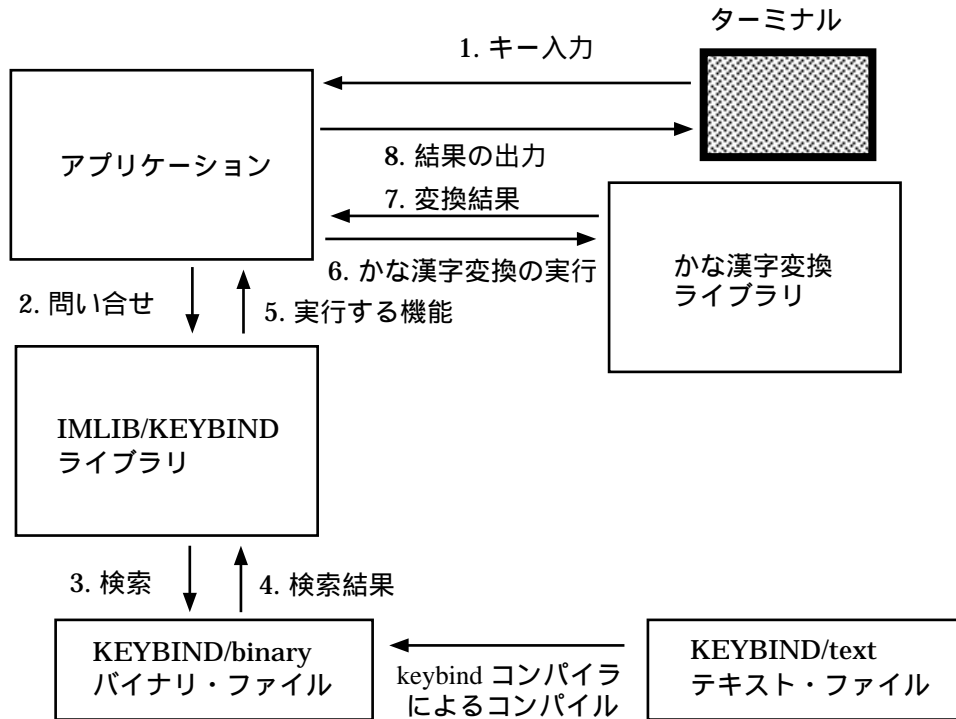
ターミナル

1. キー入力

アプリケーション

8. 結果の出力

7. 変換結果

6. かな漢字変換の実行

かな漢字変換
ライブラリ

2. 問い合せ

5. 実行する機能

IMLIB/KEYBIND
ライブラリ

3. 検索

4. 検索結果

KEYBIND/binary
バイナリ・ファイル

keybind コンパイラ
によるコンパイル

KEYBIND/text
テキスト・ファイル